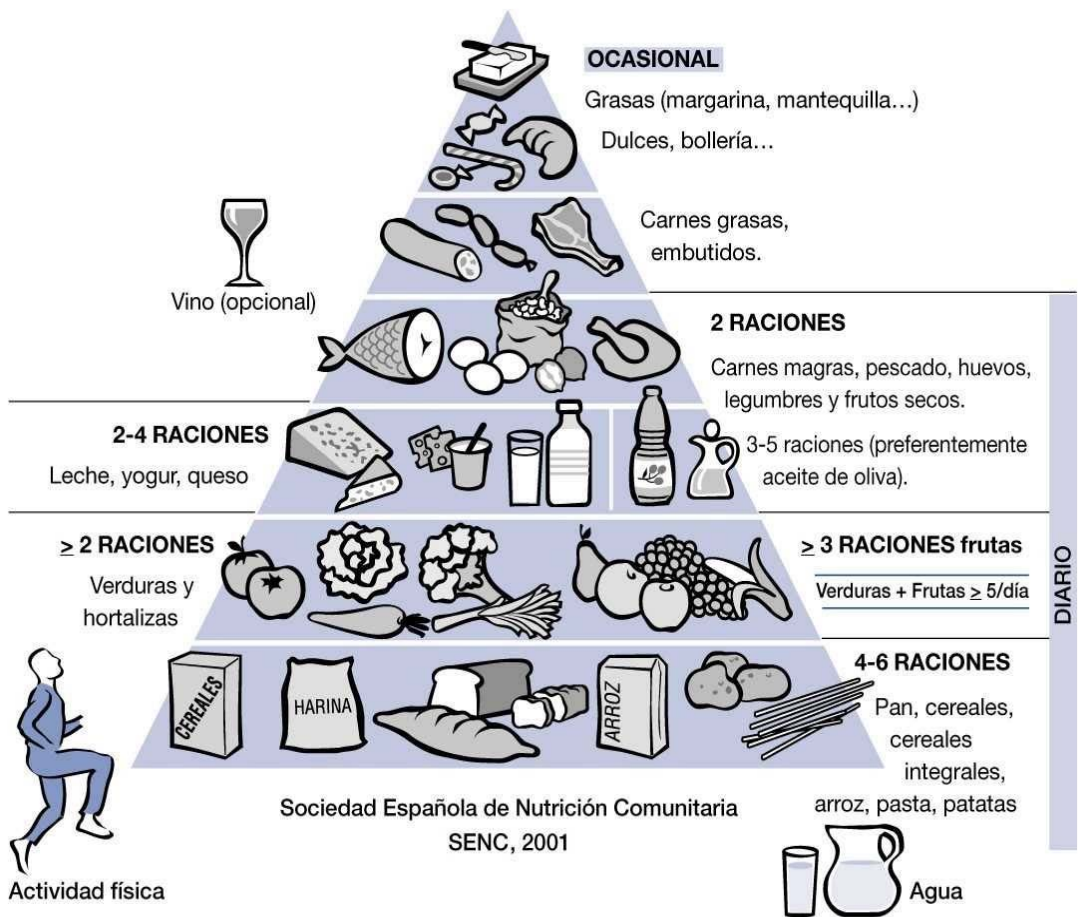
OCASIONAL
Grasas (margarina, mantequilla…)
Dulces, bollería…

Carnes grasas, embutidos.

Vino (opcional)

2 RACIONES
Carnes magras, pescado, huevos, legumbres y frutos secos.

2-4 RACIONES
Leche, yogur, queso

3-5 raciones (preferentemente aceite de oliva).

$\geq$ 2 RACIONES
Verduras y hortalizas

$\geq$ 3 RACIONES frutas
Verduras + Frutas $\geq$ 5/día

DIARIO

CEREALES
HARINA
ARROZ

4-6 RACIONES
Pan, cereales, cereales integrales, arroz, pasta, patatas

Sociedad Española de Nutrición Comunitaria
SENC, 2001

Actividad física

Agua